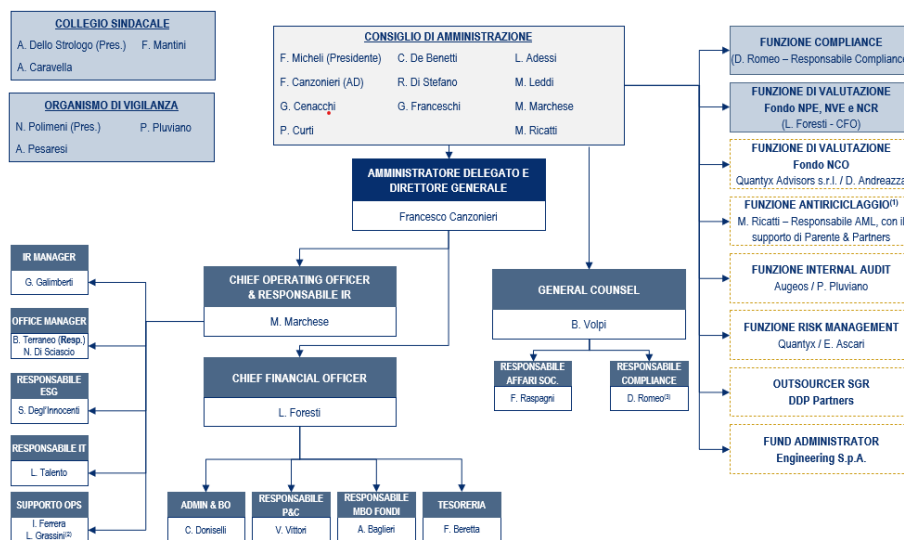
COLLEGIO SINDACALE
A. Dello Strologo (Pres.) F. Mantini
A. Caravella

ORGANISMO DI VIGILANZA
N. Polimeni (Pres.) P. Pluviano
A. Pesaresi

CONSIGLIO DI AMMINISTRAZIONE
F. Micheli (Presidente) C. De Benetti L. Adessi
F. Canzonieri (AD) R. Di Stefano M. Leddi
G. Cenacchi G. Franceschi M. Marchese
P. Curti M. Ricatti

AMMINISTRATORE DELEGATO E DIRETTORE GENERALE
Francesco Canzonieri

FUNZIONE COMPLIANCE
(D. Romeo – Responsabile Compliance

FUNZIONE DI VALUTAZIONE
Fondo NPE, NVE e NCR
(L. Foresti - CFO)

FUNZIONE DI VALUTAZIONE
Fondo NCO
Quantyx Advisors s.r.l. / D. Andreazza

FUNZIONE ANTIRICICLAGGIO$^{(1)}$
M. Ricatti – Responsabile AML, con il supporto di Parente & Partners

FUNZIONE INTERNAL AUDIT
Augeos / P. Pluviano

FUNZIONE RISK MANAGEMENT
Quantyx / E. Ascari

OUTSOURCER SGR
DDP Partners

FUND ADMINISTRATOR
Engineering S.p.A.

IR MANAGER
G. Galimberti

OFFICE MANAGER
B. Terraneo (Resp.)
N. Di Sciascio

RESPONSABILE ESG
S. Degl'Innocenti

RESPONSABILE IT
L. Talento

SUPPORTO OPS
I. Ferrera
L. Grassini$^{(2)}$

CHIEF OPERATING OFFICER & RESPONSABILE IR
M. Marchese

CHIEF FINANCIAL OFFICER
L. Foresti

GENERAL COUNSEL
B. Volpi

RESPONSABILE AFFARI SOC.
F. Raspagni

RESPONSABILE COMPLIANCE
D. Romeo$^{(3)}$

ADMIN & BO
C. Doniselli

RESPONSABILE P&C
V. Vittori

RESPONSABILE MBO FONDI
A. Baglieri

TESORERIA
F. Beretta